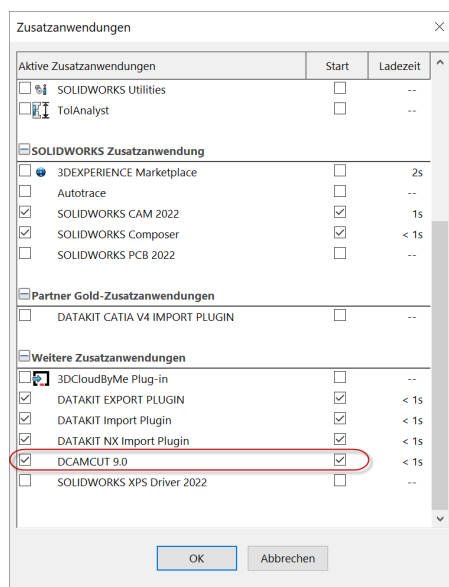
Zusatzanwendungen

| Aktive Zusatzanwendungen | Start | Ladezeit |
|---|---|---|
| SOLIDWORKS Utilities | | -- |
| TolAnalyst | | -- |
| **SOLIDWORKS Zusatzanwendung** | | |
| 3DEXPERIENCE Marketplace | | 2s |
| Autotrace | | -- |
| SOLIDWORKS CAM 2022 | | 1s |
| SOLIDWORKS Composer | | < 1s |
| SOLIDWORKS PCB 2022 | | -- |
| **Partner Gold-Zusatzanwendungen** | | |
| DATAKIT CATIA V4 IMPORT PLUGIN | | -- |
| **Weitere Zusatzanwendungen** | | |
| 3DCloudByMe Plug-in | | -- |
| DATAKIT EXPORT PLUGIN | | < 1s |
| DATAKIT Import Plugin | | < 1s |
| DATAKIT NX Import Plugin | | < 1s |
| DCAMCUT 9.0 | | < 1s |
| SOLIDWORKS XPS Driver 2022 | | -- |

OK
Abbrechen